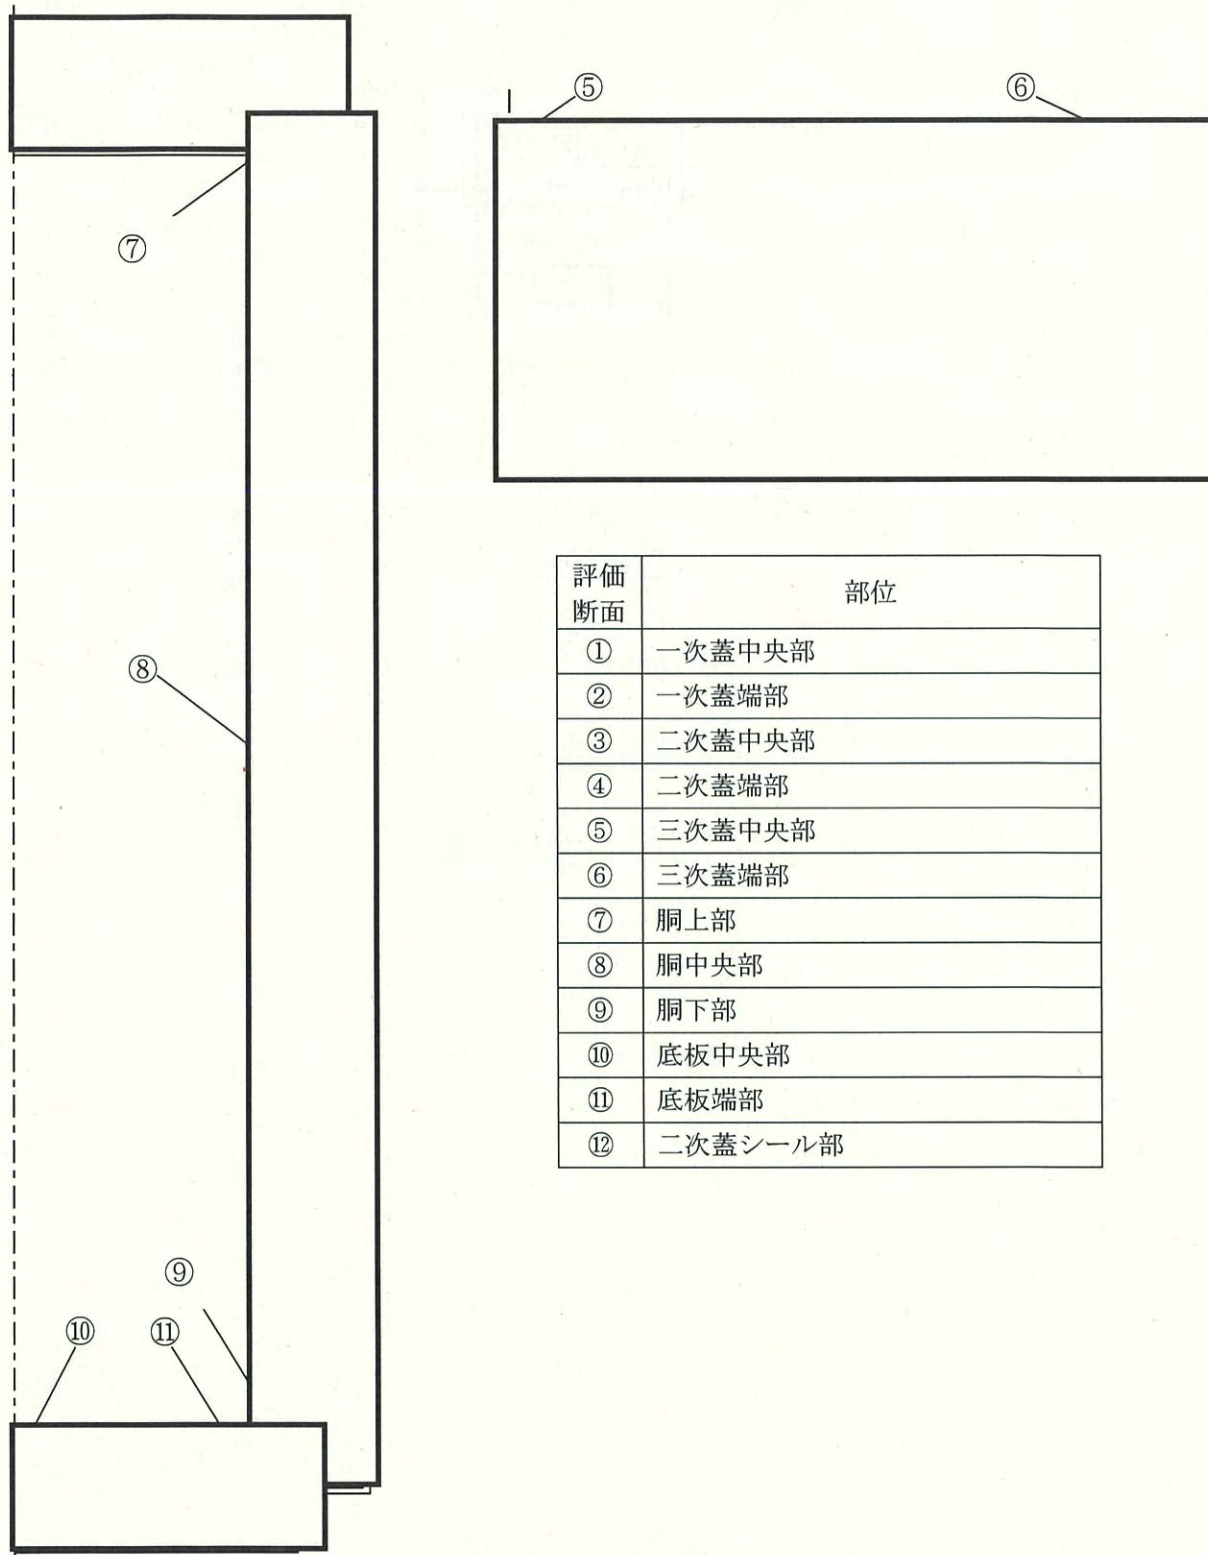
⑤ ⑥

⑦

⑧

⑨

⑩ ⑪

| 評価断面 | 部位 |
|---|---|
| ① | 一次蓋中央部 |
| ② | 一次蓋端部 |
| ③ | 二次蓋中央部 |
| ④ | 二次蓋端部 |
| ⑤ | 三次蓋中央部 |
| ⑥ | 三次蓋端部 |
| ⑦ | 胴上部 |
| ⑧ | 胴中央部 |
| ⑨ | 胴下部 |
| ⑩ | 底板中央部 |
| ⑪ | 底板端部 |
| ⑫ | 二次蓋シール部 |